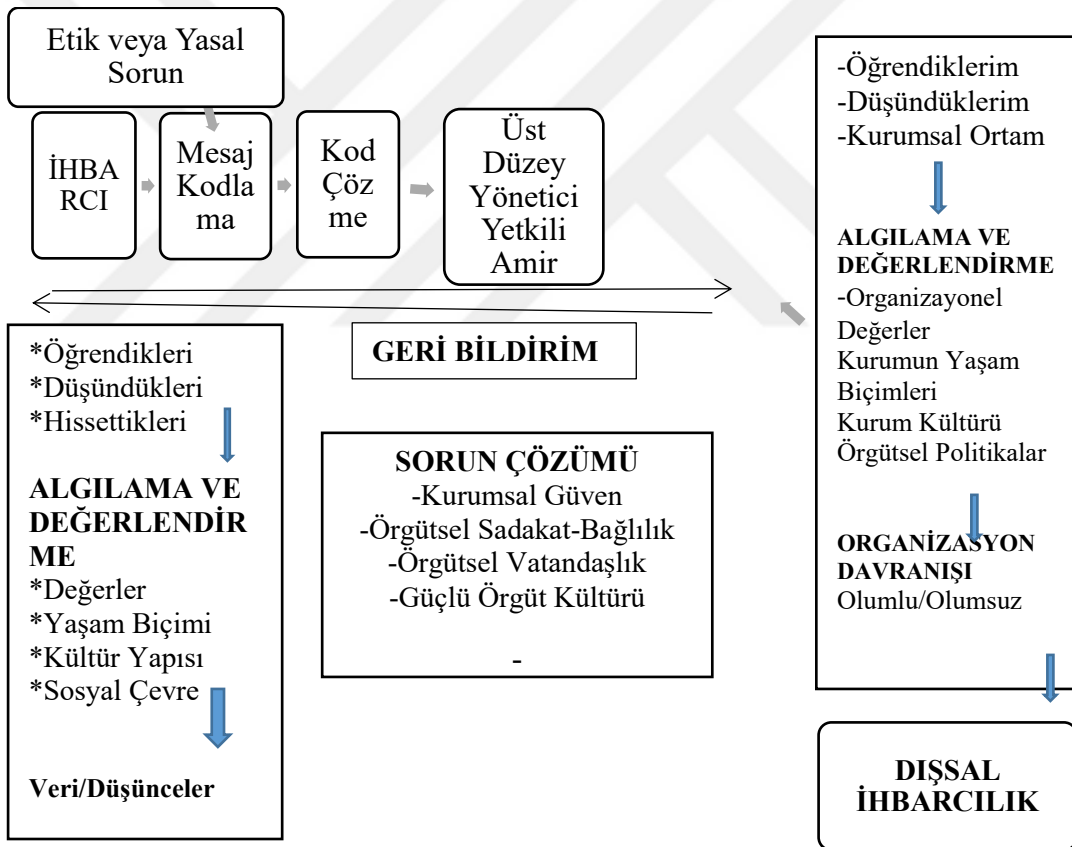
Etik veya Yasal Sorun

İHBARCI

Mesaj Kodlama

Kod Çözme

Üst Düzey Yönetici Yetkili Amir

-Öğrendiklerim
-Düşündüklerim
-Kurumsal Ortam

ALGILAMA VE DEĞERLENDİRME
-Organizayonel Değerler
Kurumun Yaşam Biçimleri
Kurum Kültürü
Örgütsel Politikalar

ORGANİZASYON DAVRANIŞI
Olumlu/Olumsuz

DIŞSAL İHBARCILIK

GERİ BİLDİRİM

*Öğrendikleri
*Düşündükleri
*Hissettikleri

ALGILAMA VE DEĞERLENDİRME
*Değerler
*Yaşam Biçimi
*Kültür Yapısı
*Sosyal Çevre

Veri/Düşünceler

SORUN ÇÖZÜMÜ
-Kurumsal Güven
-Örgütsel Sadakat-Bağlılık
-Örgütsel Vatandaşlık
-Güçlü Örgüt Kültürü
-